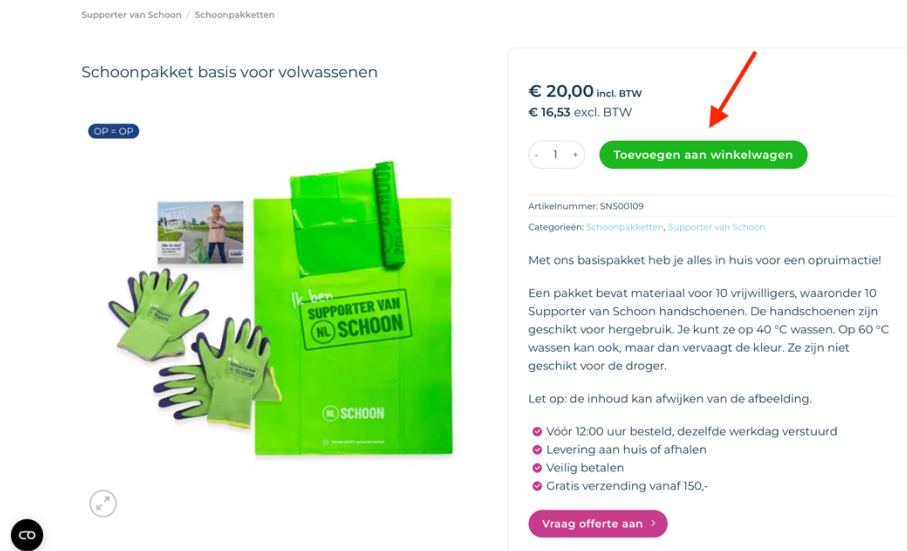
Supporter van Schoon / Schoonpakketten

Schoonpakket basis voor volwassenen

OP = OP

Ik ben SUPPORTER VAN NL SCHOON

NL SCHOON

€ 20,00 incl. BTW
€ 16,53 excl. BTW

- 1 +

Toevoegen aan winkelwagen

Artikelnummer: SNS00109

Categorieën: Schoonpakketten, Supporter van Schoon

Met ons basispakket heb je alles in huis voor een opruimactie!

Een pakket bevat materiaal voor 10 vrijwilligers, waaronder 10 Supporter van Schoon handschoenen. De handschoenen zijn geschikt voor hergebruik. Je kunt ze op 40 °C wassen. Op 60 °C wassen kan ook, maar dan vervaagt de kleur. Ze zijn niet geschikt voor de droger.

Let op: de inhoud kan afwijken van de afbeelding.

Vóór 12:00 uur besteld, dezelfde werkdag verstuurd
Levering aan huis of afhalen
Veilig betalen
Gratis verzending vanaf 150,-

Vraag offerte aan